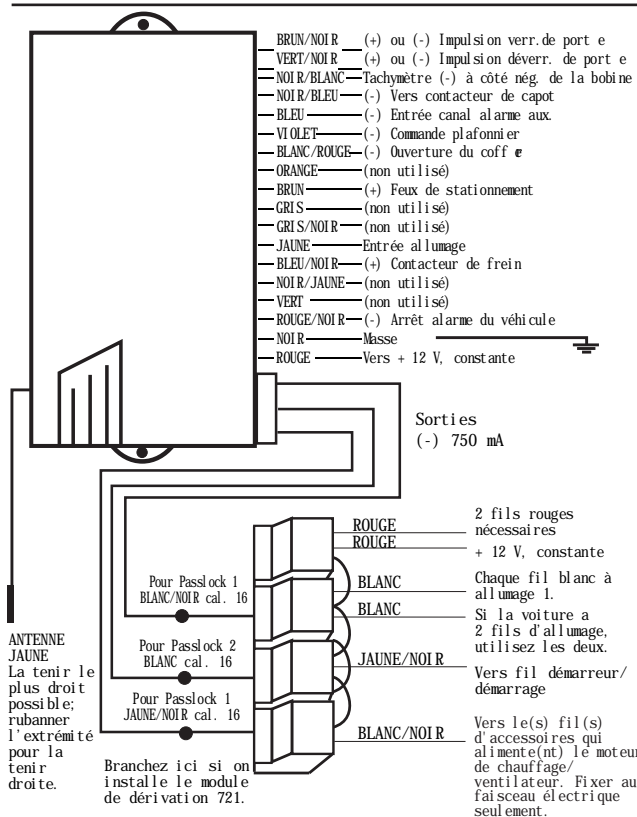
BRUN/NOIR (+) ou (-) Impulsion verr.de port e
VERT/NOIR (+) ou (-) Impulsion déverr. de port e
NOIR/BLANC Tachymètre (-) à côté nég. de la bobine
NOIR/BLEU (-) Vers contacteur de capot
BLEU (-) Entrée canal alarme aux.
VIOLET (-) Commande plafonnier
BLANC/ROUGE (-) Ouverture du coff e
ORANGE (non utilisé)
BRUN (+) Feux de stationnement
GRIS (non utilisé)
GRIS/NOIR (non utilisé)
JAUNE Entrée allumage
BLEU/NOIR (+) Contacteur de frein
NOIR/JAUNE (non utilisé)
VERT (non utilisé)
ROUGE/NOIR (-) Arrêt alarme du véhicule
NOIR Masse
ROUGE Vers + 12 V, constante

Sorties
(-) 750 mA

ROUGE
ROUGE
2 fils rouges nécessaires
+ 12 V, constante

Pour Passlock 1
BLANC/NOIR cal. 16
BLANC
BLANC
Chaque fil blanc à allumage 1.
Si la voiture a 2 fils d'allumage, utilisez les deux.

Pour Passlock 2
BLANC cal. 16
JAUNE/NOIR
Vers fil démarreur/ démarrage

Pour Passlock 1
JAUNE/NOIR cal. 16
BLANC/NOIR
Vers le(s) fil(s) d'accessoires qui alimente(nt) le moteur de chauffage/ ventilateur. Fixer au faisceau électrique seulement.

ANTENNE JAUNE
La tenir le plus droit possible; rubanner l'extrémité pour la tenir droite.

Branchez ici si on installe le module de dérivation 721.